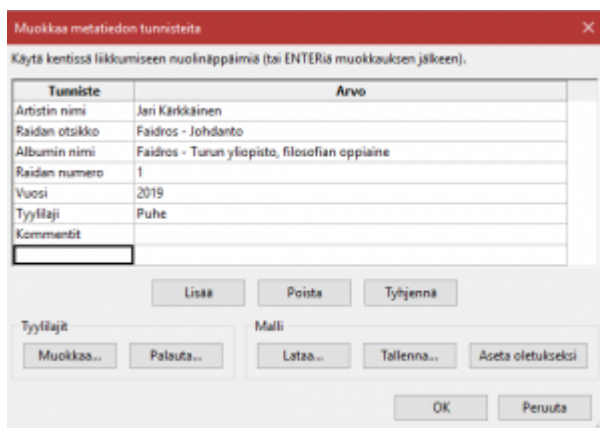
Muokkaa metatiedon tunnisteita

Käytä kentissä liikkumiseen nuolinäppäimiä (tai ENTERiä muokkauksen jälkeen).

| Tunniste | Arvo |
|---|---|
| Artistin nimi | Jari Kärkkäinen |
| Raidan otsikko | Faidros - Johdanto |
| Albumin nimi | Faidros - Turun yliopisto, filosofian oppiaine |
| Raidan numero | 1 |
| Vuosi | 2019 |
| Tyylilaji | Puhe |
| Kommentit | |
| | |

Lisää Poista Tyhjennä

Tyylilajit
Muokkaa... Palauta...

Malli
Lataa... Tallenna... Aseta oletukseksi

OK Peruuta